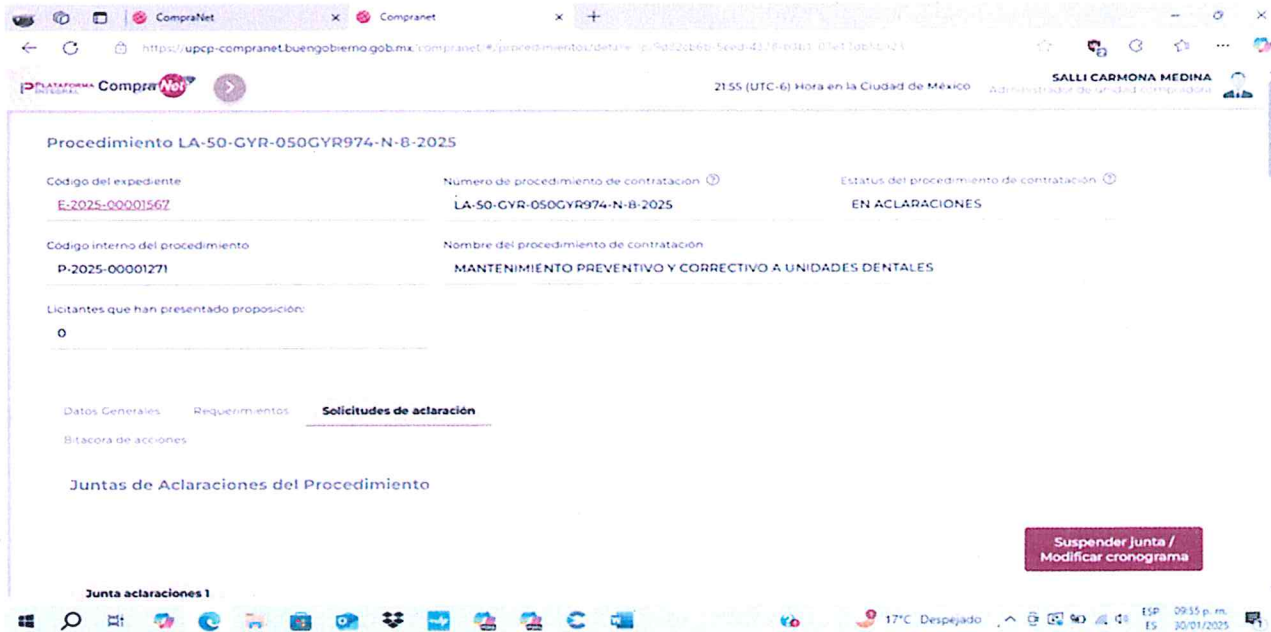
CompraNet ×   Compranet ×   +

https://upcp-compranet.buengobierno.gob.mx/compranet/#/procedimientos/detalle/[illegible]

PLATAFORMA INTEGRAL CompraNet

21:55 (UTC-6) Hora en la Ciudad de México

SALLI CARMONA MEDINA
Administrador de unidad compradora

Procedimiento LA-50-GYR-050GYR974-N-8-2025

Código del expediente
E-2025-00001567

Número de procedimiento de contratación
LA-50-GYR-050GYR974-N-8-2025

Estatus del procedimiento de contratación
EN ACLARACIONES

Código interno del procedimiento
P-2025-00001271

Nombre del procedimiento de contratación
MANTENIMIENTO PREVENTIVO Y CORRECTIVO A UNIDADES DENTALES

Licitantes que han presentado proposición:
0

Datos Generales   Requerimientos   Solicitudes de aclaración

Bitacora de acciones

Juntas de Aclaraciones del Procedimiento

Suspender junta / Modificar cronograma

Junta aclaraciones 1

17°C Despejado   ESP ES   09:55 p. m. 30/01/2025